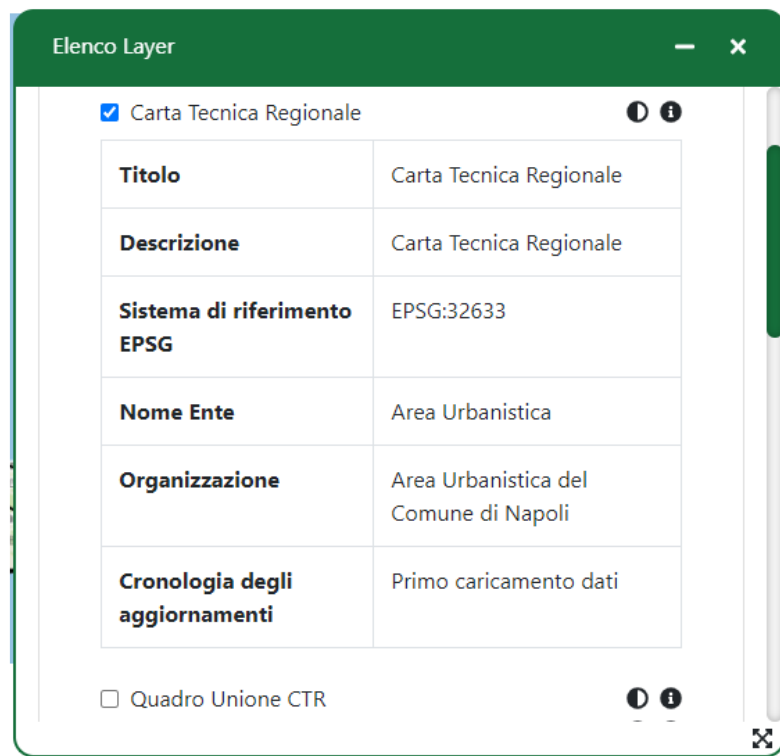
Elenco Layer

Carta Tecnica Regionale

| Titolo | Carta Tecnica Regionale |
|---|---|
| Descrizione | Carta Tecnica Regionale |
| Sistema di riferimento EPSG | EPSG:32633 |
| Nome Ente | Area Urbanistica |
| Organizzazione | Area Urbanistica del Comune di Napoli |
| Cronologia degli aggiornamenti | Primo caricamento dati |

Quadro Unione CTR